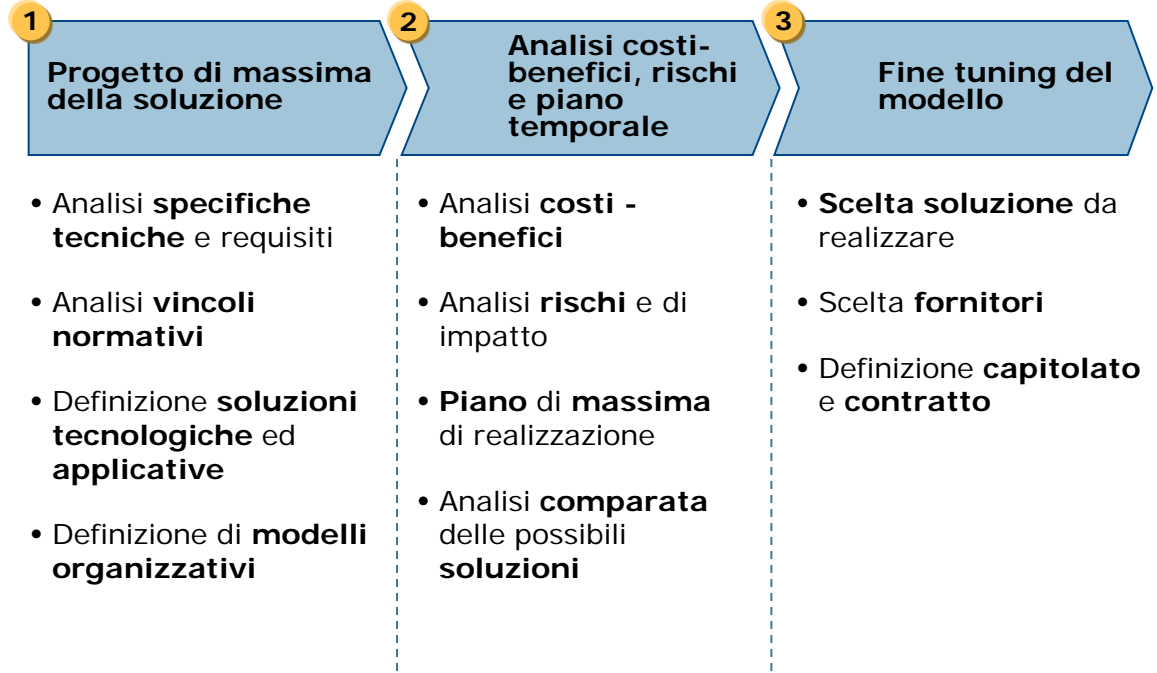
1
Progetto di massima della soluzione

2
Analisi costi-benefici, rischi e piano temporale

3
Fine tuning del modello

• Analisi specifiche tecniche e requisiti

• Analisi vincoli normativi

• Definizione soluzioni tecnologiche ed applicative

• Definizione di modelli organizzativi

• Analisi costi - benefici

• Analisi rischi e di impatto

• Piano di massima di realizzazione

• Analisi comparata delle possibili soluzioni

• Scelta soluzione da realizzare

• Scelta fornitori

• Definizione capitolato e contratto